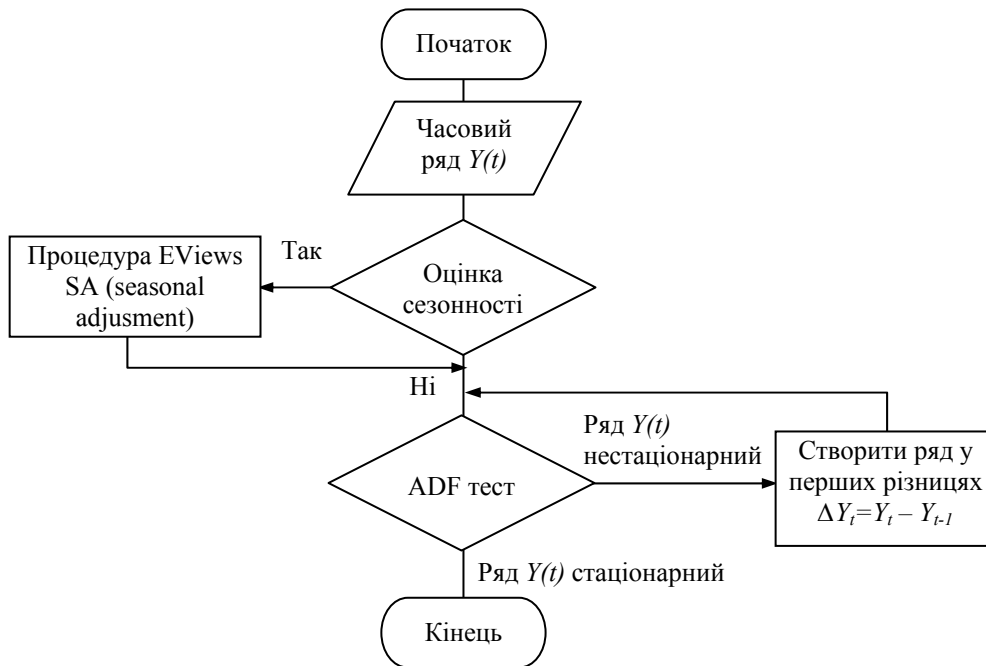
Початок

Часовий ряд $Y(t)$

Процедура EViews SA (seasonal adjusment)

Так

Оцінка сезонності

Ні

Ряд $Y(t)$ нестаціонарний

ADF тест

Створити ряд у перших різницях $\Delta Y_t = Y_t - Y_{t-1}$

Ряд $Y(t)$ стаціонарний

Кінець